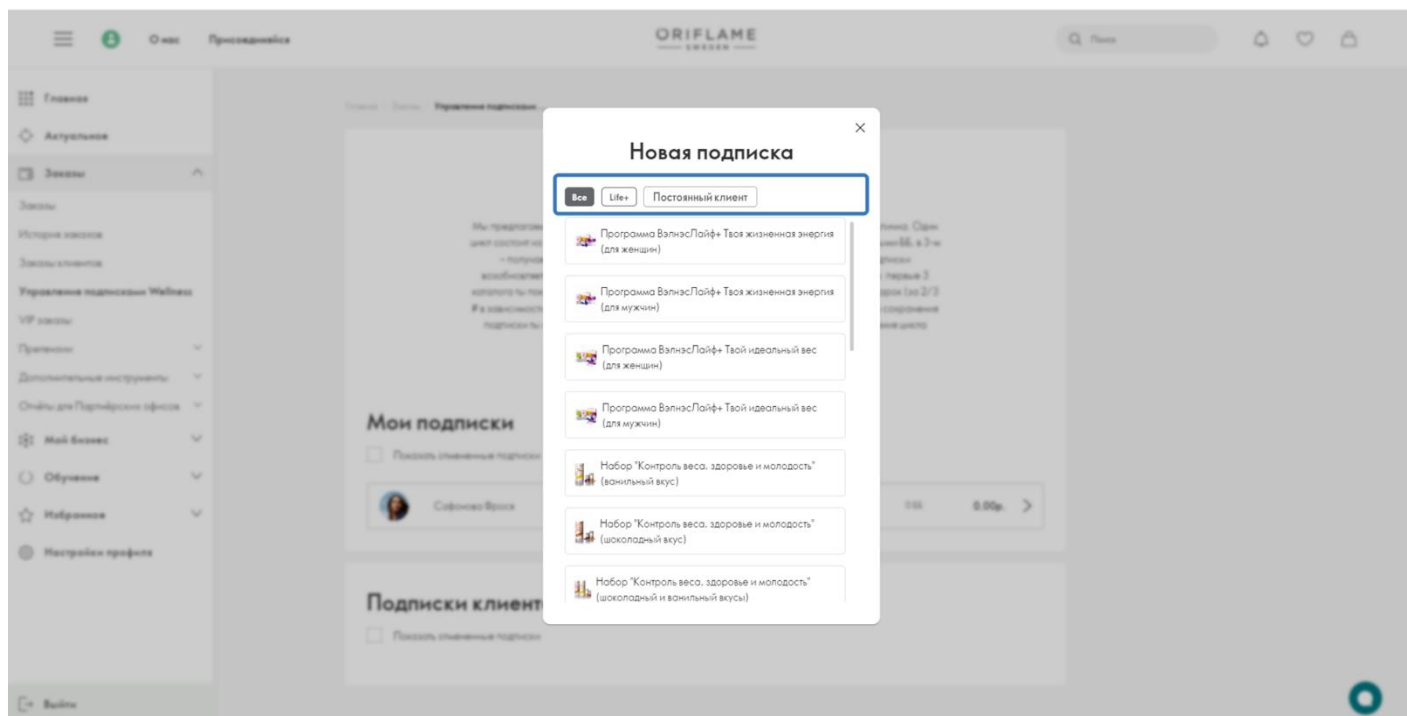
О нас Присоединяйся

ORIFLAME
SWEDEN

Поиск

Главная
Актуальное
Заказы
Заказы
История заказов
Заказы клиентов
Управление подписками Wellness
VIP заказы
Претензии
Дополнительные инструменты
Отчёты для Партнёрских офисов
Мой бизнес
Обучение
Избранное
Настройки профиля
Выйти

Главная · Заказы · Управление подписками...

Мои подписки
Показать отмененные подписки
Сафонова Ярося
0.00р.

Подписки клиент
Показать отмененные подписки

Новая подписка

Все
Life+
Постоянный клиент

Программа ВэлнэсЛайф+ Твоя жизненная энергия (для женщин)

Программа ВэлнэсЛайф+ Твоя жизненная энергия (для мужчин)

Программа ВэлнэсЛайф+ Твой идеальный вес (для женщин)

Программа ВэлнэсЛайф+ Твой идеальный вес (для мужчин)

Набор "Контроль веса, здоровье и молодость" (ванильный вкус)

Набор "Контроль веса, здоровье и молодость" (шоколадный вкус)

Набор "Контроль веса, здоровье и молодость" (шоколадный и ванильный вкусы)